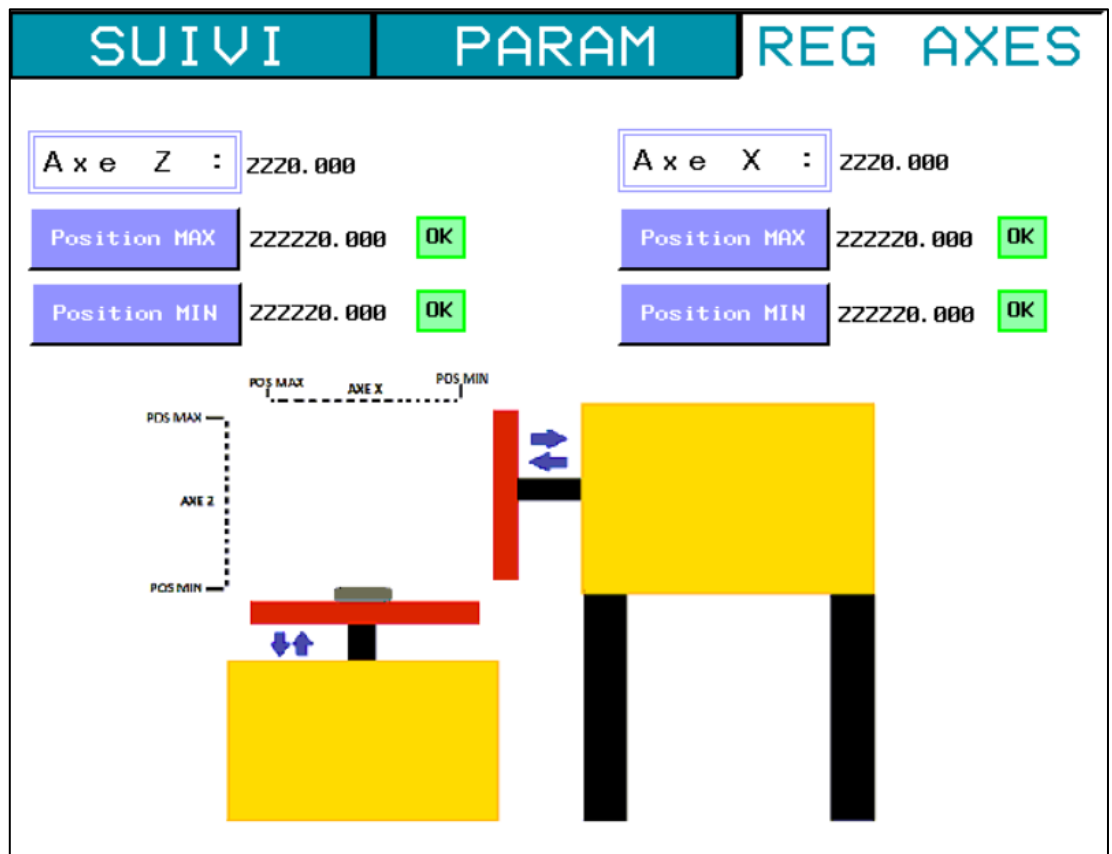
SUIVI PARAM REG AXES

Axe Z : ZZZ0.000

Axe X : ZZZ0.000

Position MAX ZZZZZ0.000 OK

Position MAX ZZZZZ0.000 OK

Position MIN ZZZZZ0.000 OK

Position MIN ZZZZZ0.000 OK

POS MAX AXE X POS MIN

POS MAX

AXE Z

POS MIN